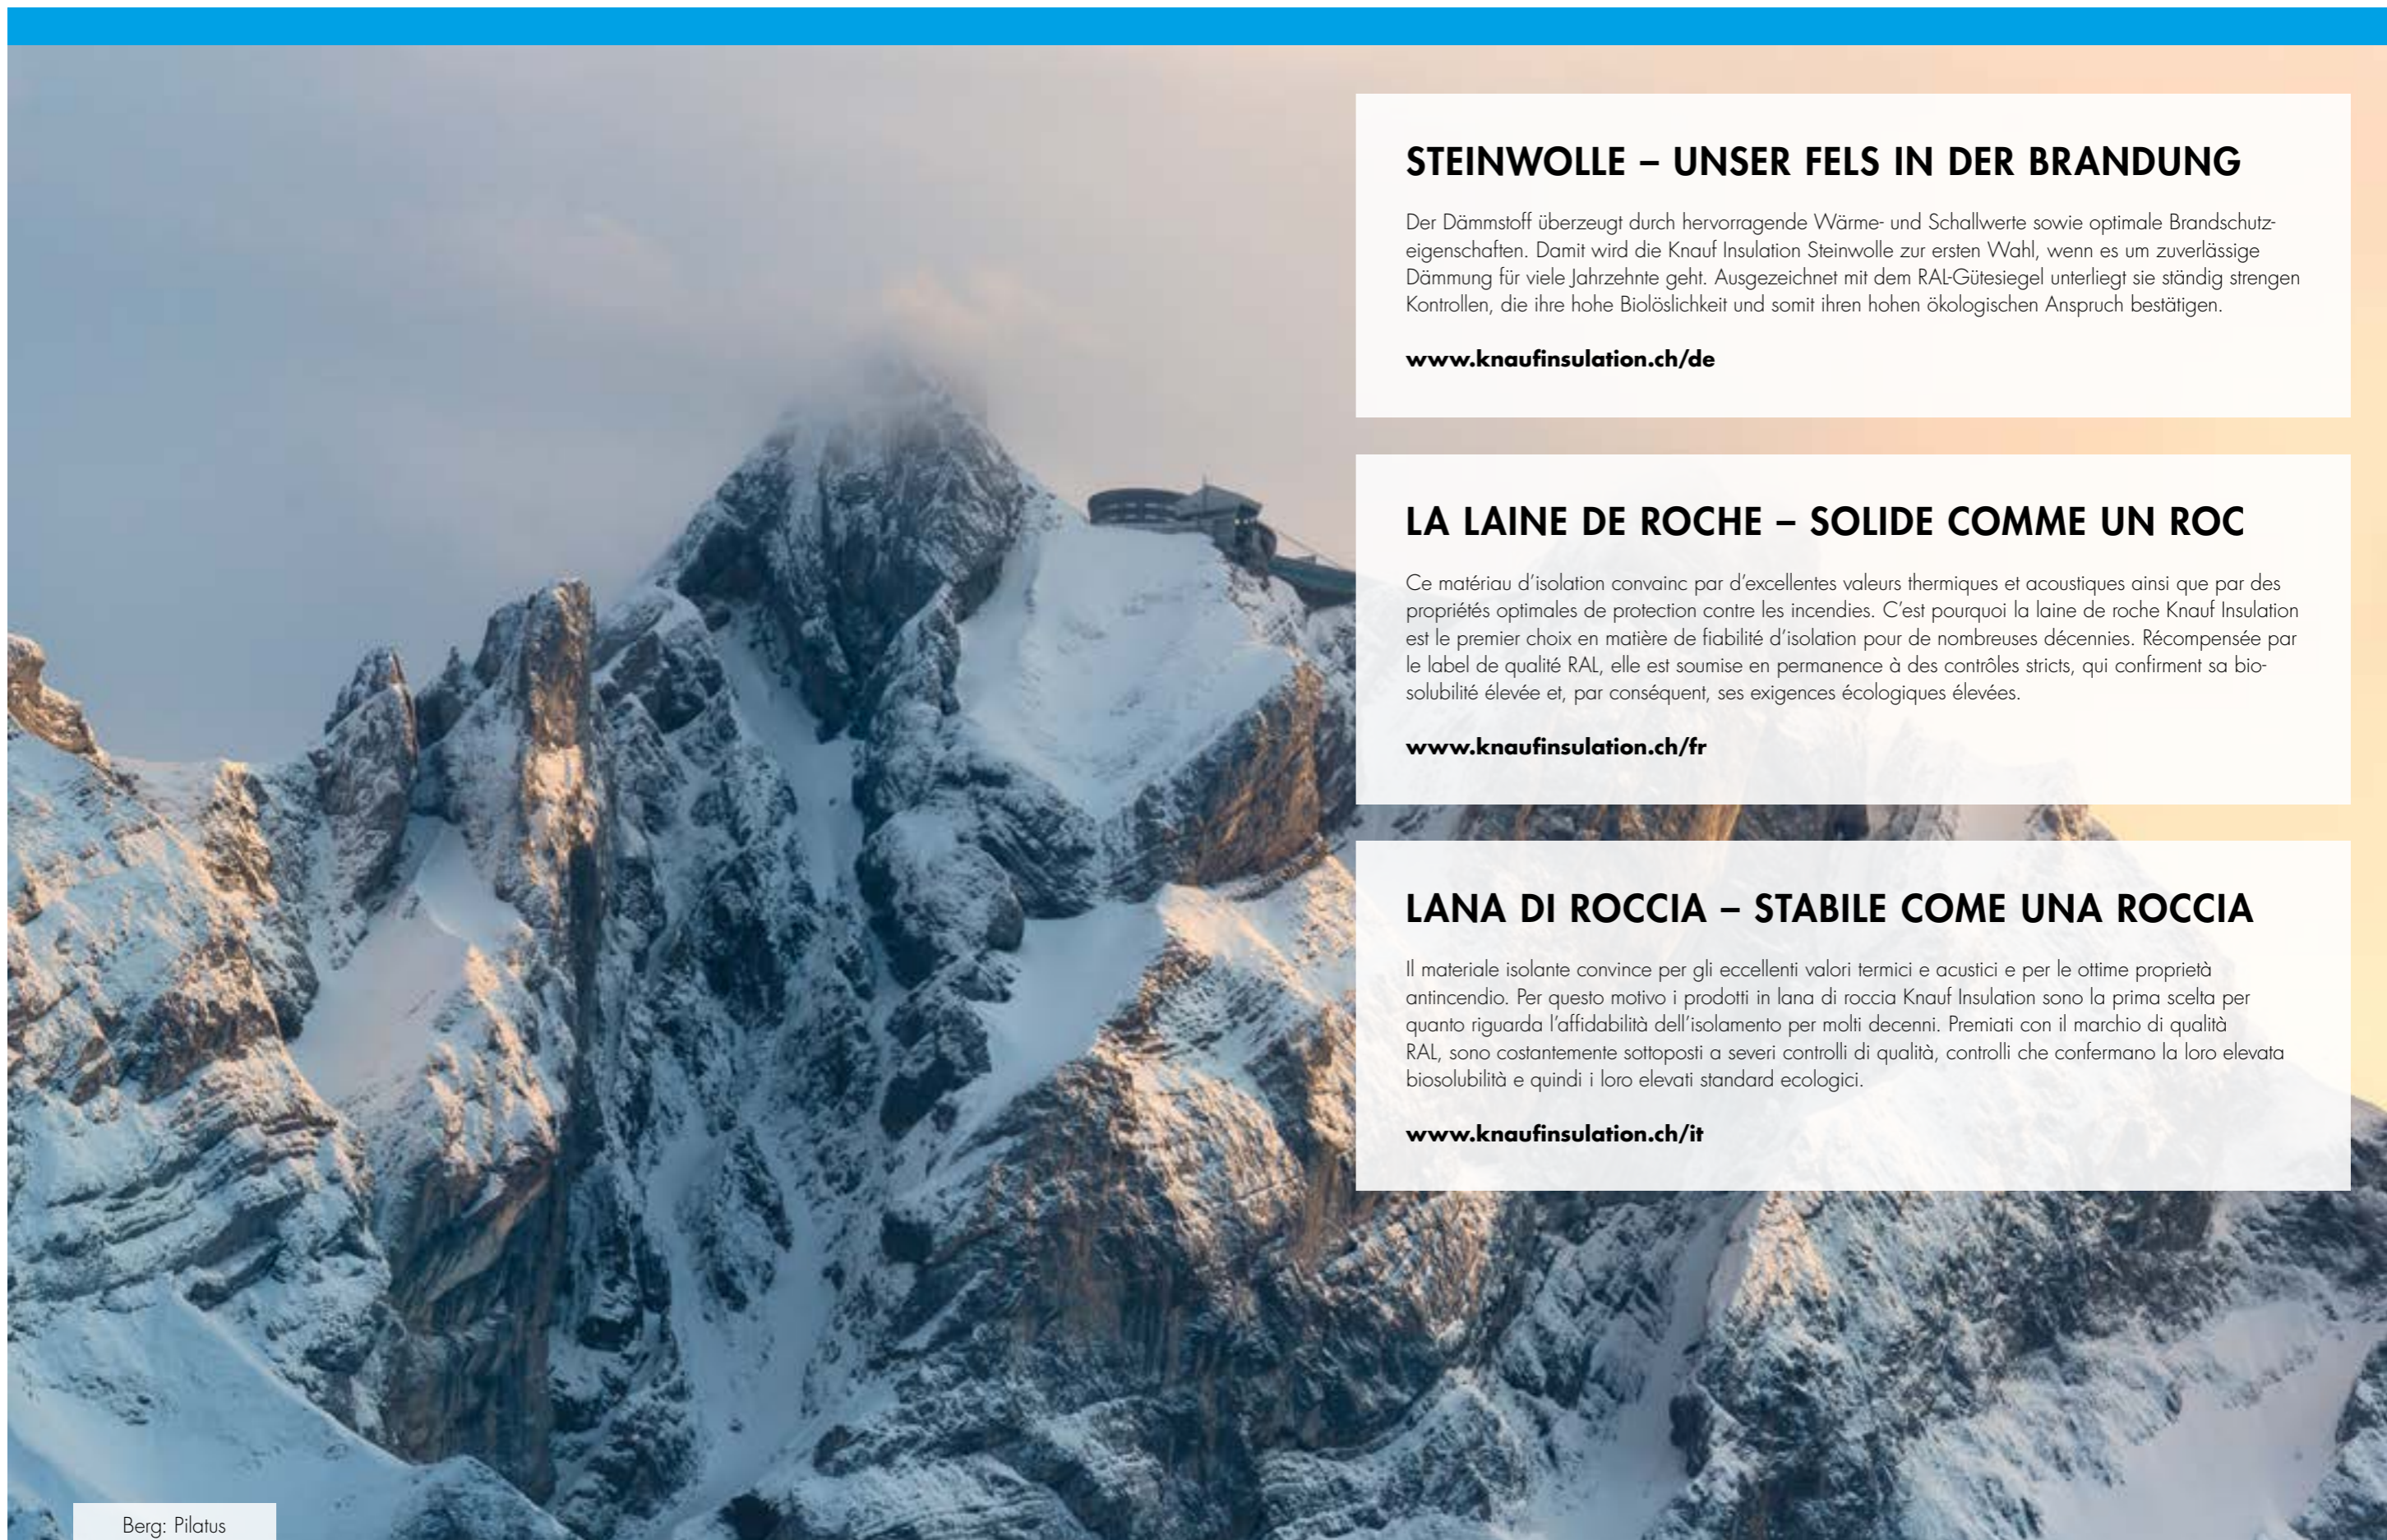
STEINWOLLE – UNSER FELS IN DER BRANDUNG

Der Dämmstoff überzeugt durch hervorragende Wärme- und Schallwerte sowie optimale Brandschutzeigenschaften. Damit wird die Knauf Insulation Steinwolle zur ersten Wahl, wenn es um zuverlässige Dämmung für viele Jahrzehnte geht. Ausgezeichnet mit dem RAL-Gütesiegel unterliegt sie ständig strengen Kontrollen, die ihre hohe Biolöslichkeit und somit ihren hohen ökologischen Anspruch bestätigen.

www.knaufinsulation.ch/de

LA LAINE DE ROCHE – SOLIDE COMME UN ROC

Ce matériau d'isolation convainc par d'excellentes valeurs thermiques et acoustiques ainsi que par des propriétés optimales de protection contre les incendies. C'est pourquoi la laine de roche Knauf Insulation est le premier choix en matière de fiabilité d'isolation pour de nombreuses décennies. Récompensée par le label de qualité RAL, elle est soumise en permanence à des contrôles stricts, qui confirment sa biosolubilité élevée et, par conséquent, ses exigences écologiques élevées.

www.knaufinsulation.ch/fr

LANA DI ROCCIA – STABILE COME UNA ROCCIA

Il materiale isolante convince per gli eccellenti valori termici e acustici e per le ottime proprietà antincendio. Per questo motivo i prodotti in lana di roccia Knauf Insulation sono la prima scelta per quanto riguarda l'affidabilità dell'isolamento per molti decenni. Premiati con il marchio di qualità RAL, sono costantemente sottoposti a severi controlli di qualità, controlli che confermano la loro elevata biosolubilità e quindi i loro elevati standard ecologici.

www.knaufinsulation.ch/it

Berg: Pilatus